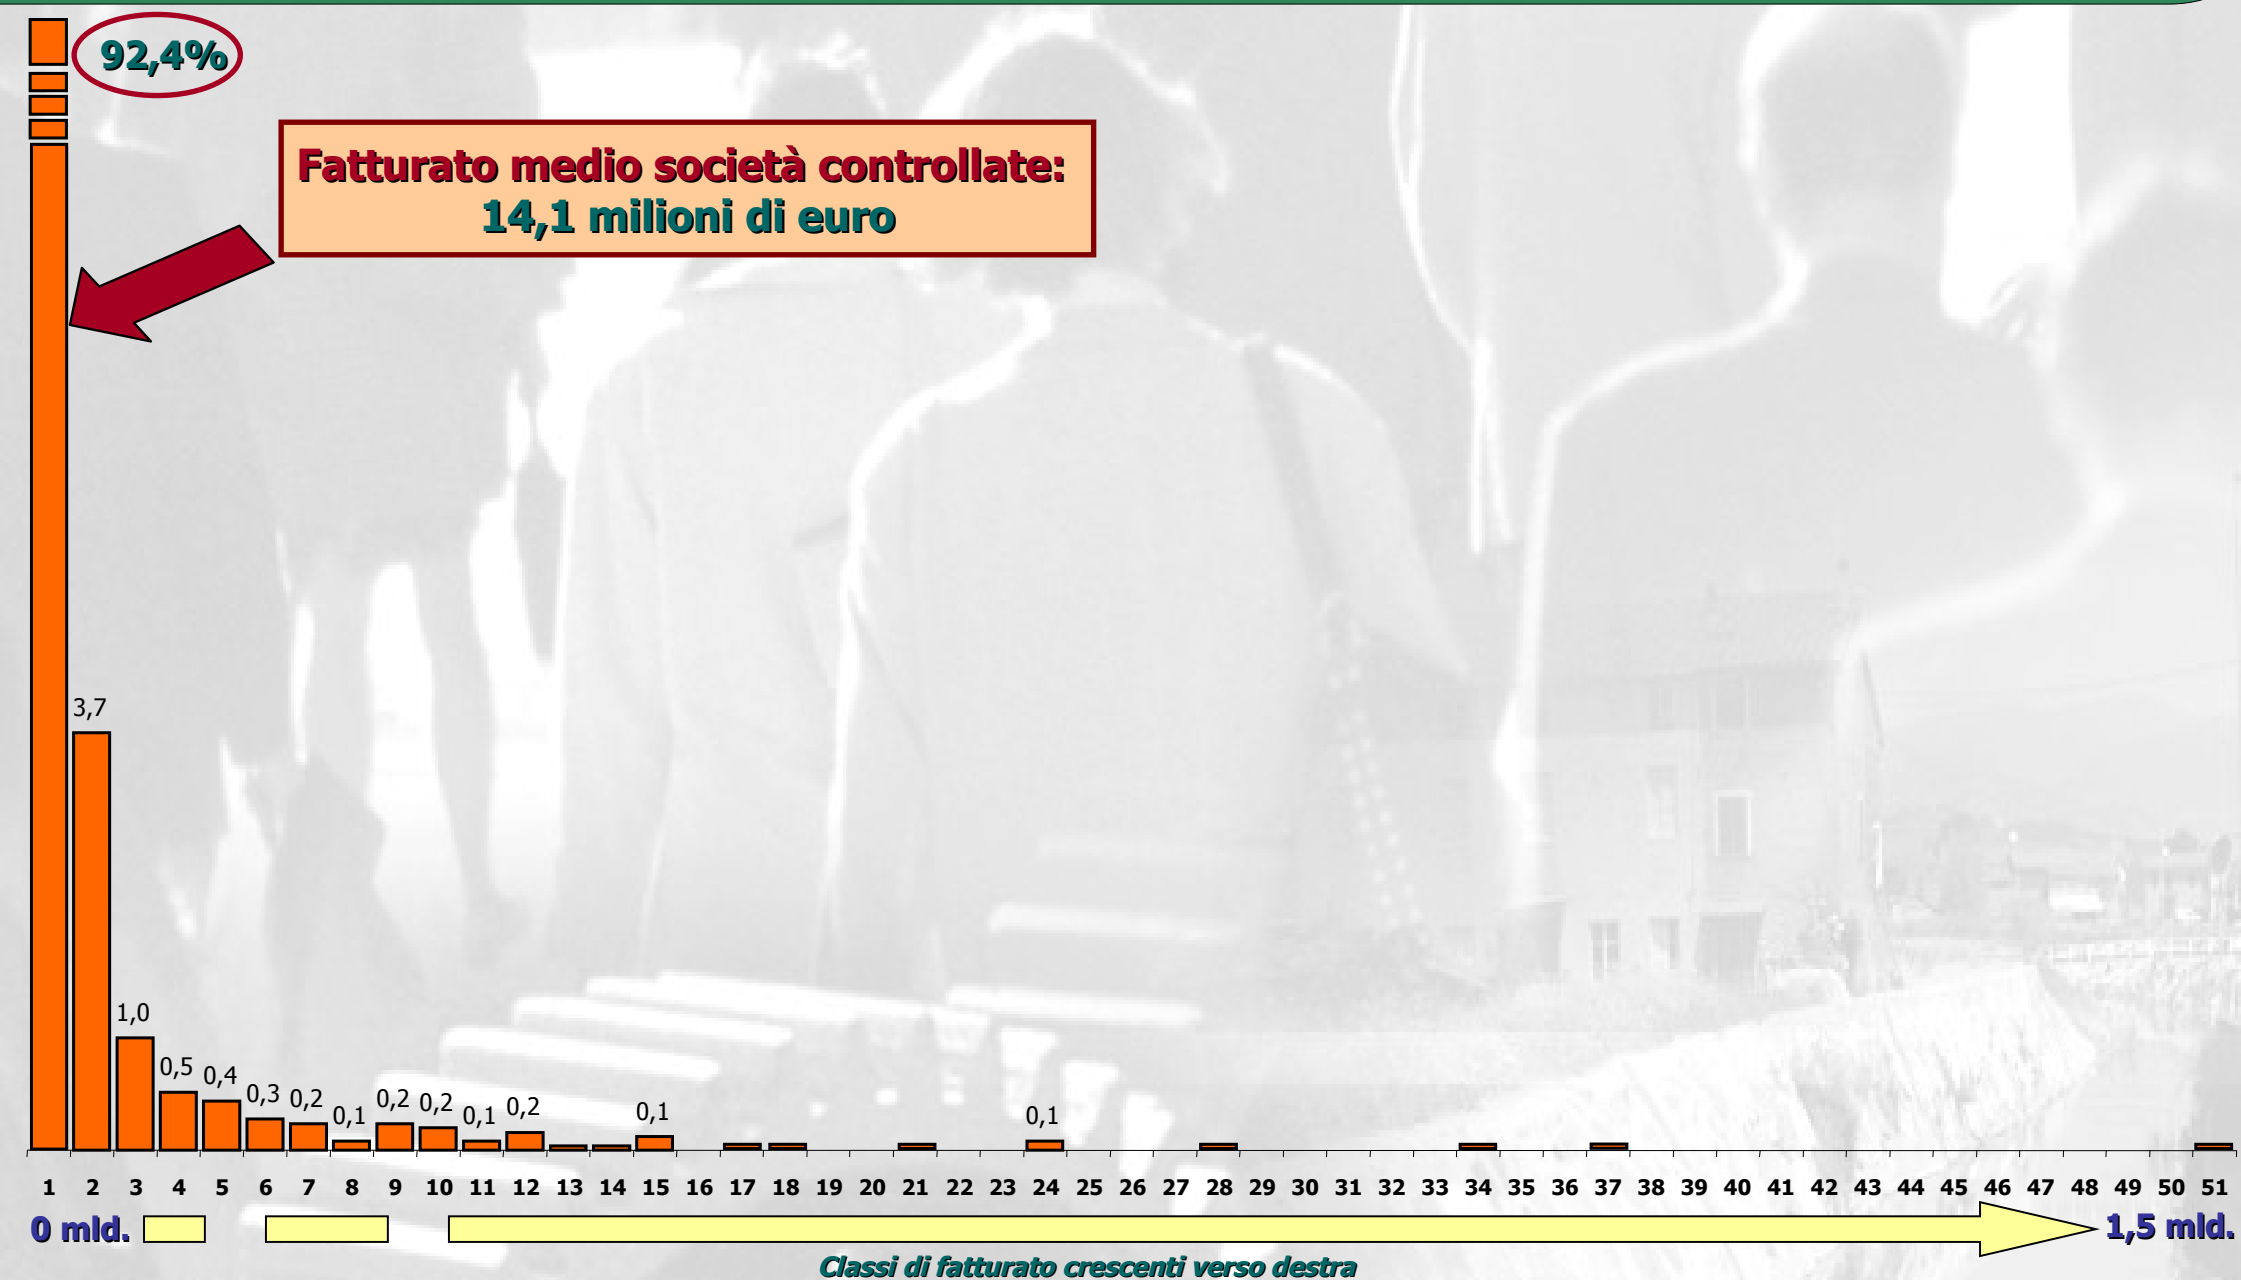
92,4%

Fatturato medio società controllate:
14,1 milioni di euro

3,7
1,0
0,5 0,4 0,3 0,2 0,1 0,2 0,2 0,1 0,2 0,1 0,1

1 2 3 4 5 6 7 8 9 10 11 12 13 14 15 16 17 18 19 20 21 22 23 24 25 26 27 28 29 30 31 32 33 34 35 36 37 38 39 40 41 42 43 44 45 46 47 48 49 50 51

0 mld.
1,5 mld.

Classi di fatturato crescenti verso destra